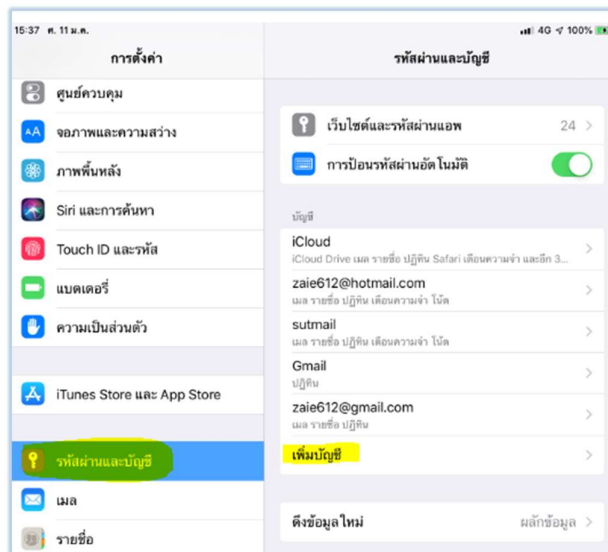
15:37 ศ. 11 ม.ค.

4G 100%

การตั้งค่า

ศูนย์ควบคุม

จอภาพและความสว่าง

ภาพพื้นหลัง

Siri และการค้นหา

Touch ID และรหัส

แบตเตอรี่

ความเป็นส่วนตัว

iTunes Store และ App Store

รหัสผ่านและบัญชี

เมล

รายชื่อ

รหัสผ่านและบัญชี

เว็บไซต์และรหัสผ่านแอพ 24

การป้อนรหัสผ่านอัตโนมัติ

บัญชี

iCloud
iCloud Drive เมล รายชื่อ ปฏิทิน Safari เตือนความจำ และอีก 3...

zaie612@hotmail.com
เมล รายชื่อ ปฏิทิน เตือนความจำ โน้ต

sutmail
เมล รายชื่อ ปฏิทิน เตือนความจำ โน้ต

Gmail
ปฏิทิน

zaie612@gmail.com
เมล รายชื่อ ปฏิทิน

เพิ่มบัญชี

ดึงข้อมูลใหม่ ผลักข้อมูล